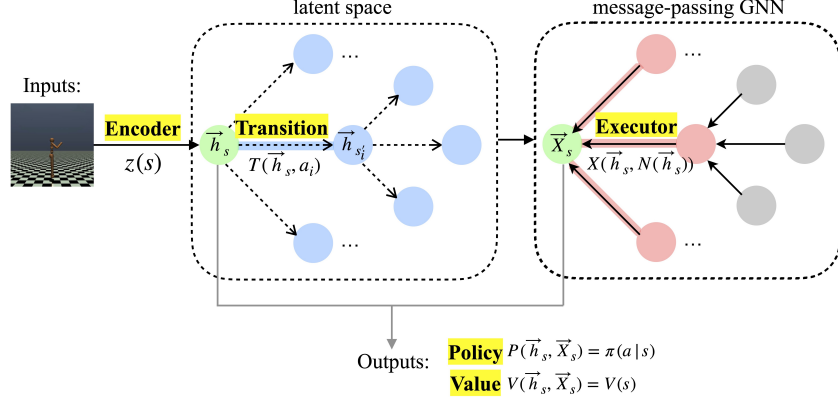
latent space

message-passing GNN

Inputs:

Encoder

$z(s)$

$\overrightarrow{h}_s$

Transition

$T(\overrightarrow{h}_s, a_i)$

$\overrightarrow{h}_{s_i'}$

...

...

$\overrightarrow{X}_s$

Executor

$X(\overrightarrow{h}_s, N(\overrightarrow{h}_s))$

...

...

Outputs:

Policy $P(\overrightarrow{h}_s, \overrightarrow{X}_s) = \pi(a \mid s)$

Value $V(\overrightarrow{h}_s, \overrightarrow{X}_s) = V(s)$